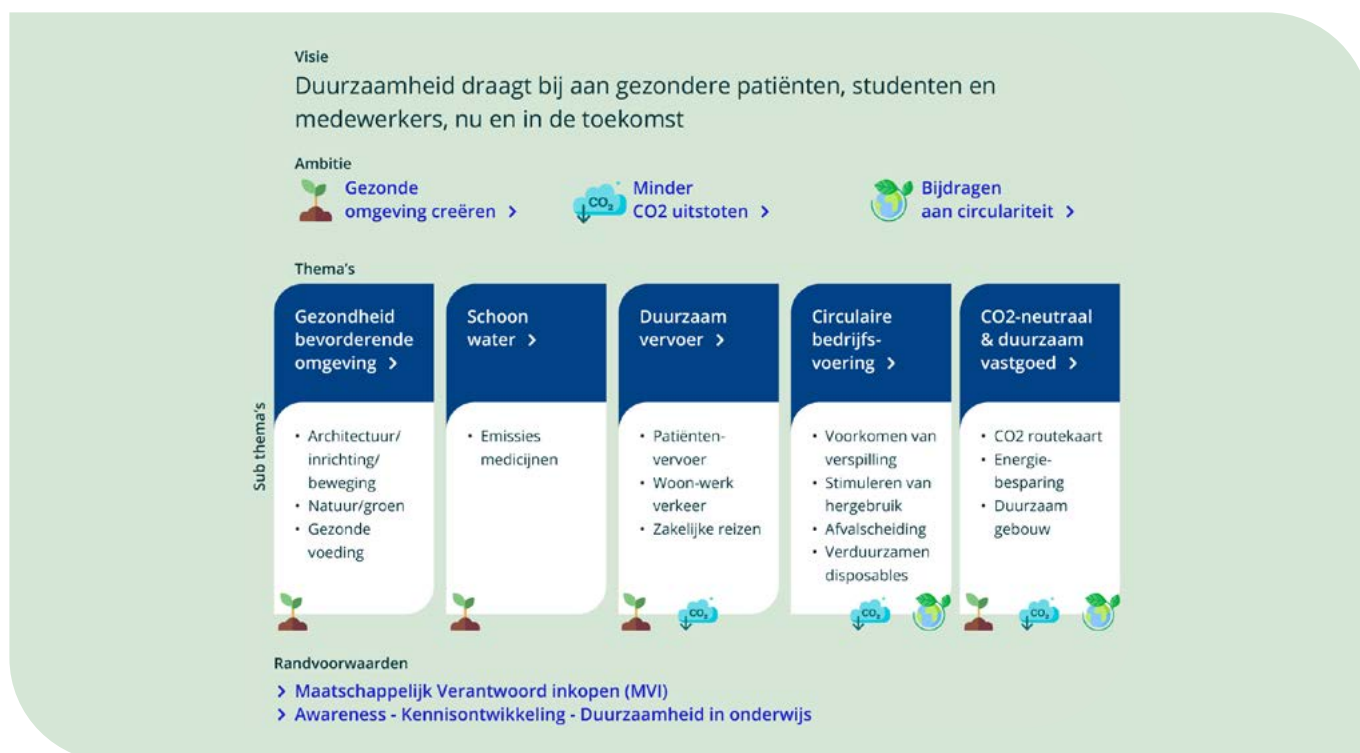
Visie

Duurzaamheid draagt bij aan gezondere patiënten, studenten en medewerkers, nu en in de toekomst

Ambitie

Gezonde omgeving creëren >

$CO_2$ Minder CO2 uitstoten >

Bijdragen aan circulariteit >

Thema's

Sub thema's

Gezondheid bevorderende omgeving >
• Architectuur/ inrichting/ beweging
• Natuur/groen
• Gezonde voeding

Schoon water >
• Emissies medicijnen

Duurzaam vervoer >
• Patiënten-vervoer
• Woon-werk verkeer
• Zakelijke reizen

$CO_2$

Circulaire bedrijfs-voering >
• Voorkomen van verspilling
• Stimuleren van hergebruik
• Afvalscheiding
• Verduurzamen disposables

$CO_2$

CO2-neutraal & duurzaam vastgoed >
• CO2 routekaart
• Energie-besparing
• Duurzaam gebouw

$CO_2$

Randvoorwaarden

> Maatschappelijk Verantwoord inkopen (MVI)
> Awareness - Kennisontwikkeling - Duurzaamheid in onderwijs